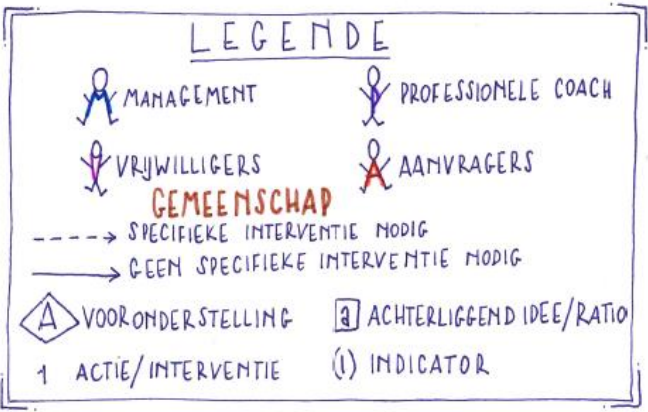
LEGENDE

MANAGEMENT

PROFESSIONELE COACH

VRIJWILLIGERS

AANVRAGERS

GEMEENSCHAP

SPECIFIEKE INTERVENTIE NODIG

GEEN SPECIFIEKE INTERVENTIE NODIG

A VOORONDERSTELLING

a ACHTERLIGGEND IDEE/RATIO

1 ACTIE/INTERVENTIE

(I) INDICATOR